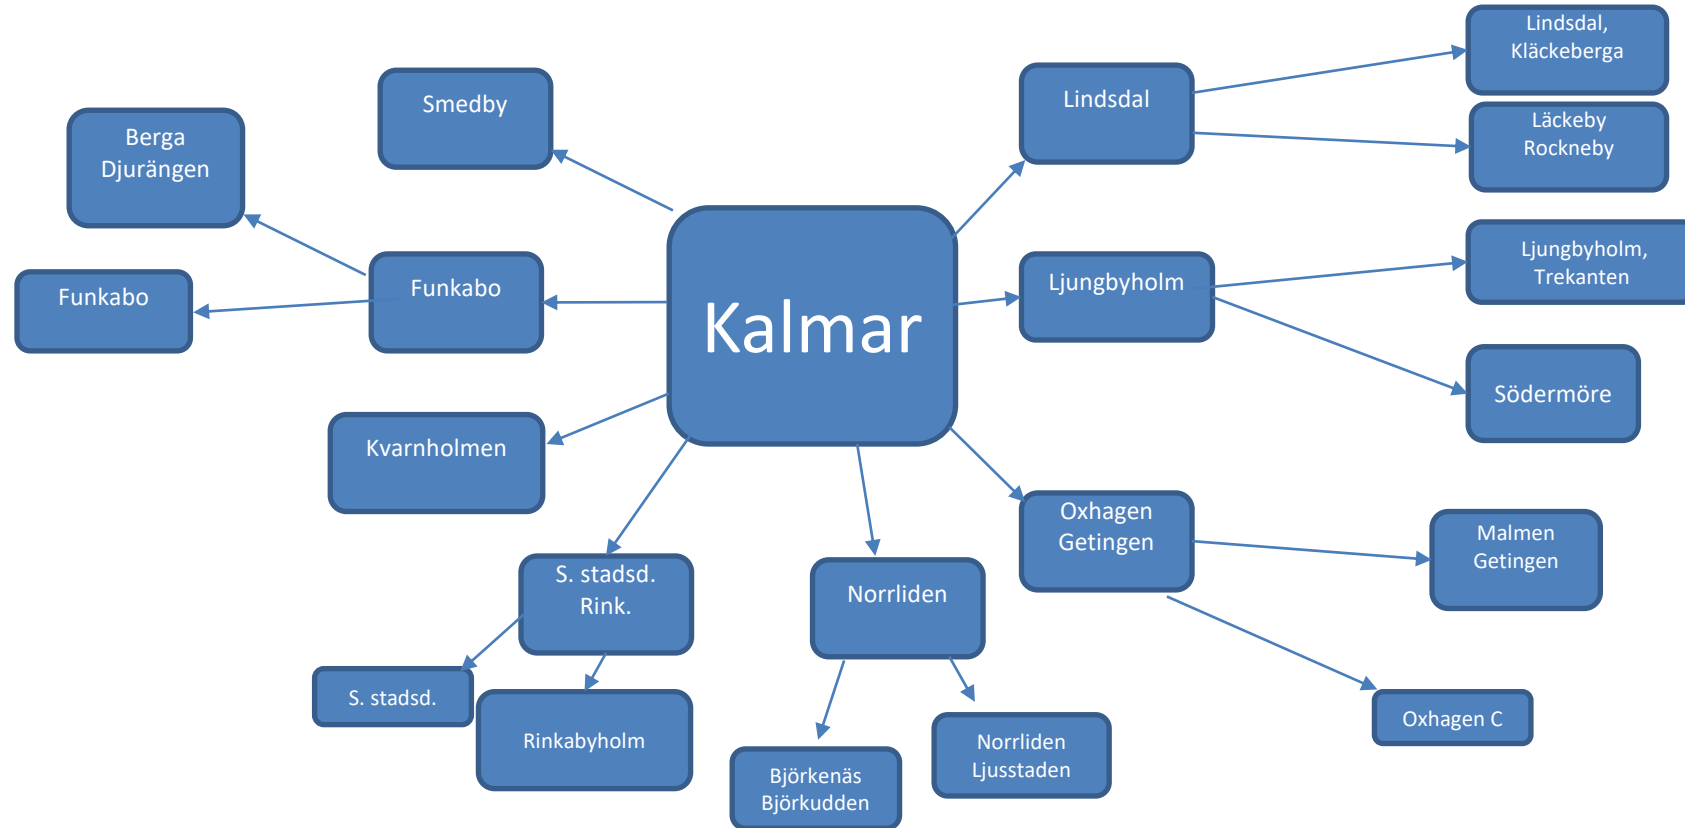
Kalmar

Smedby

Berga Djurängen

Funkabo

Funkabo

Kvarnholmen

S. stadsd. Rink.

S. stadsd.

Rinkabyholm

Norrliden

Björkenäs Björkudden

Norrliden Ljusstaden

Lindsdal

Lindsdal, Kläckeberga

Läckeby Rockneby

Ljungbyholm

Ljungbyholm, Trekanten

Södermöre

Oxhagen Getingen

Malmen Getingen

Oxhagen C